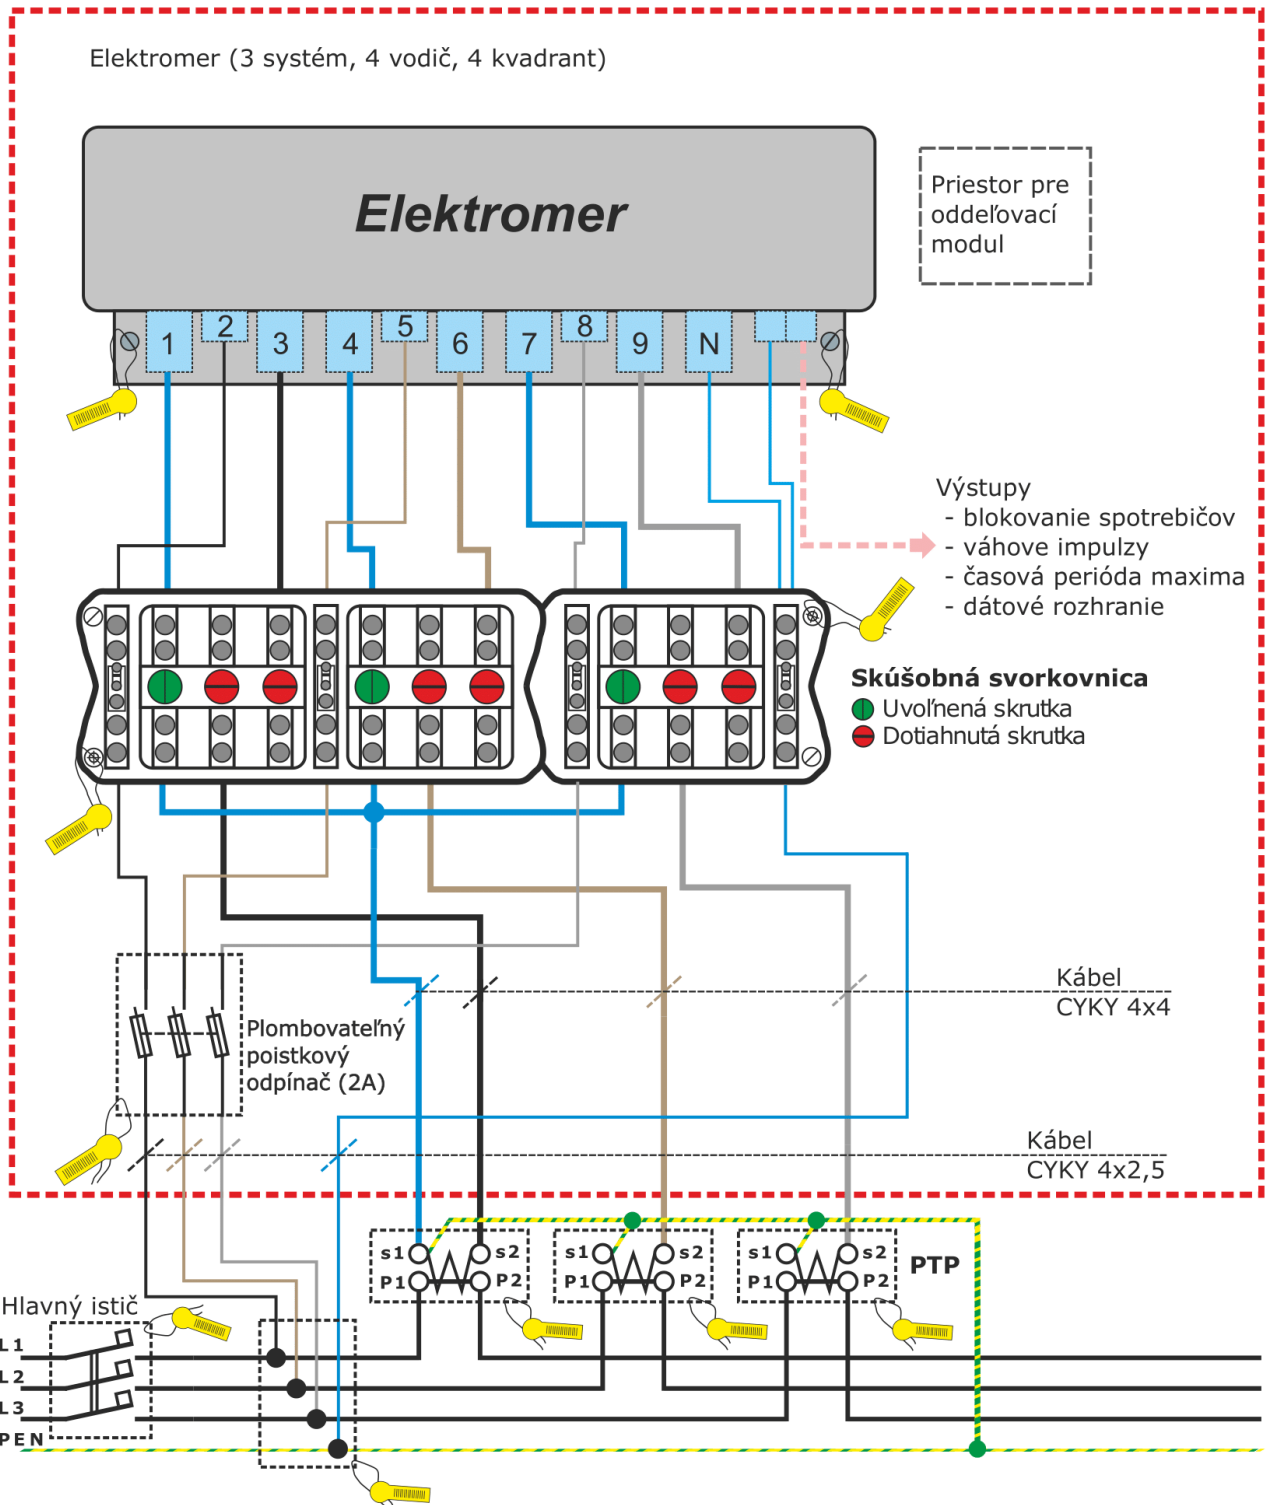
Elektromer (3 systém, 4 vodič, 4 kvadrant)

Elektromer

Priestor pre oddeľovací modul

1 2 3 4 5 6 7 8 9 N

Výstupy
- blokovanie spotrebičov
- váhove impulzy
- časová perióda maxima
- dátové rozhranie

Skúšobná svorkovnica
Uvoľnená skrutka
Dotiahnutá skrutka

Kábel CYKY 4x4

Plombovateľný poistkový odpínač (2A)

Kábel CYKY 4x2,5

s1 s2 P1 P2 s1 s2 P1 P2 s1 s2 P1 P2 PTP

Hlavný istič

L1
L2
L3
PEN